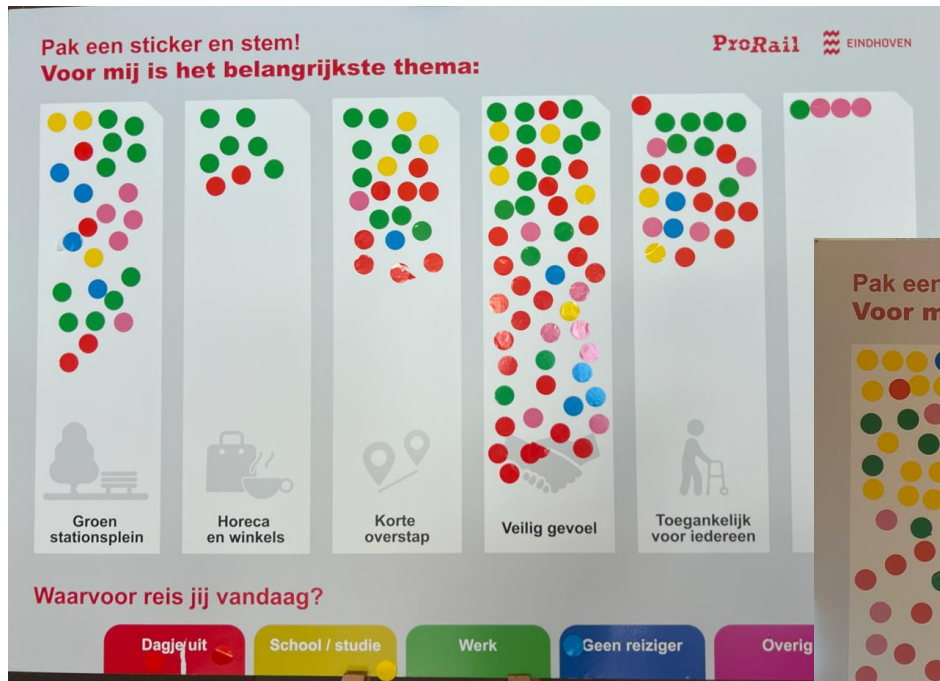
Pak een sticker en stem!
Voor mij is het belangrijkste thema:

ProRail EINDHOVEN

Groen stationsplein

Horeca en winkels

Korte overstap

Veilig gevoel

Toegankelijk voor iedereen

Waarvoor reis jij vandaag?

Dagje uit

School / studie

Werk

Geen reiziger

Overig

Pak een
Voor m